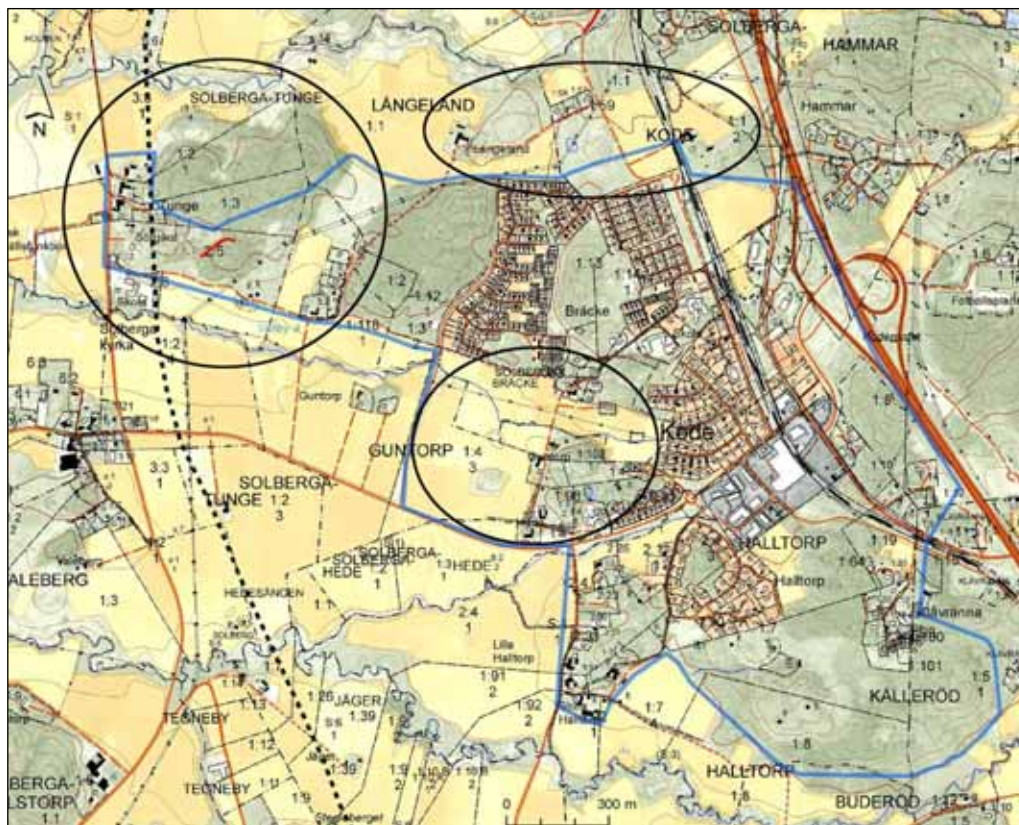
SOLBERGA-
HAMMAR
Hammar
N
SOLBERGA-TUNGE
LÅNGELAND
1:1
1:1
1:59
KODE
1:1
2
1:2
1
Tunge
1:3
1:3
1:13
1:14
Bräcke
1:2
1:12
1:119
1:3
Solberga
Kyrka
1:2
SOLBERGA
BRÄCKE
Guntorp
GUNTORP
1:4
3
Kode
3:3
1
SOLBERGA-
TUNGE
1:2
3
HALLTORP
Halltorp
ALEBERG
1:3
SOLBERGA-
HEDE
1
HEDE
1:1
2:4
1
Lilla
Halltorp
1:91
2
1:92
2
1:7
1:101
KÄLLERÖD
1:5
1
JÄGER
1:39
TEGNEBY
1:13
1:12
TEGNEBY
1:39
1:8
HALLTORP
1:8
BUDERÖD
BERGA-
LSTORP
1:1
0
300 m